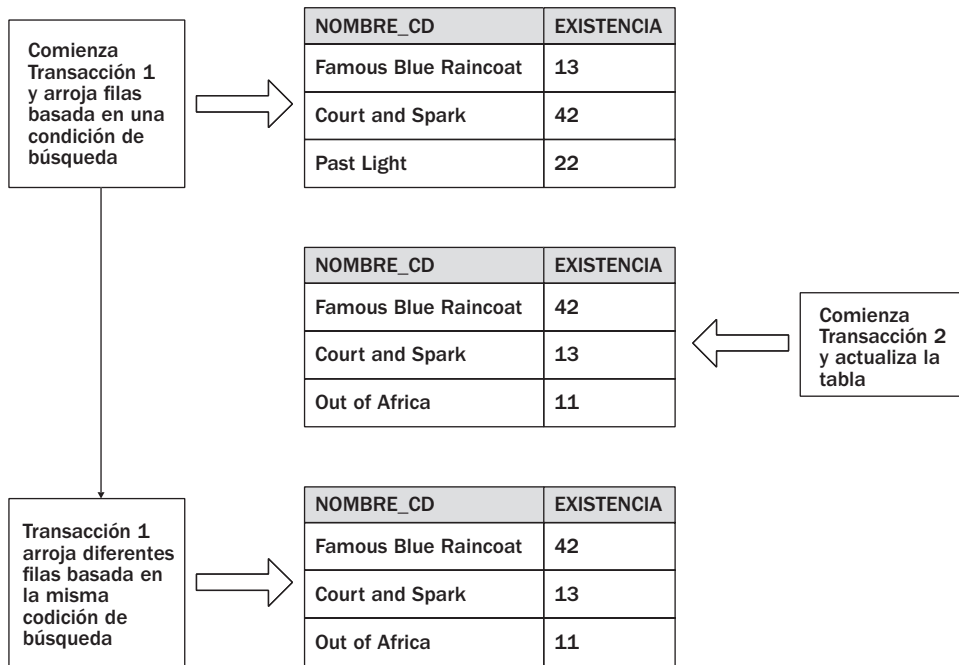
Comienza Transacción 1 y arroja filas basada en una condición de búsqueda

| NOMBRE_CD | EXISTENCIA |
|---|---|
| Famous Blue Raincoat | 13 |
| Court and Spark | 42 |
| Past Light | 22 |

| NOMBRE_CD | EXISTENCIA |
|---|---|
| Famous Blue Raincoat | 42 |
| Court and Spark | 13 |
| Out of Africa | 11 |

Comienza Transacción 2 y actualiza la tabla

Transacción 1 arroja diferentes filas basada en la misma codición de búsqueda

| NOMBRE_CD | EXISTENCIA |
|---|---|
| Famous Blue Raincoat | 42 |
| Court and Spark | 13 |
| Out of Africa | 11 |